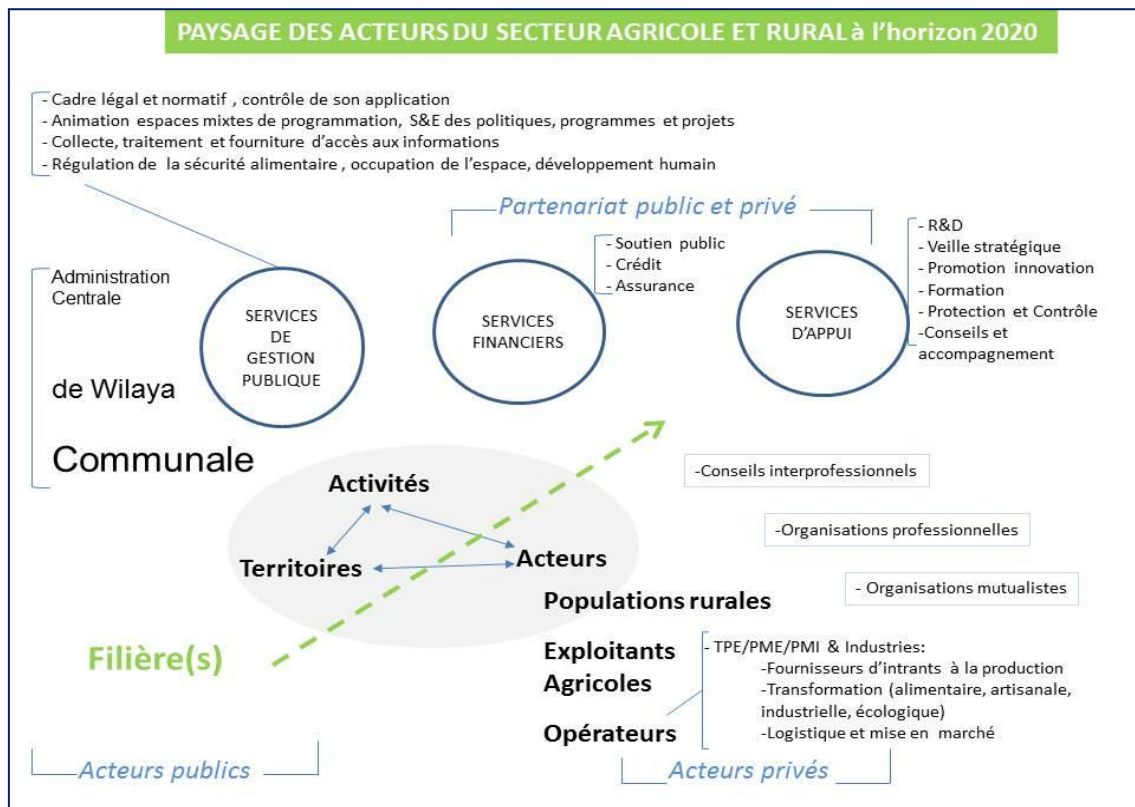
PAYSAGE DES ACTEURS DU SECTEUR AGRICOLE ET RURAL à l'horizon 2020

- Cadre légal et normatif , contrôle de son application
- Animation espaces mixtes de programmation, S&E des politiques, programmes et projets
- Collecte, traitement et fourniture d'accès aux informations
- Régulation de la sécurité alimentaire , occupation de l'espace, développement humain

Partenariat public et privé

Administration Centrale

de Wilaya

Communale

SERVICES DE GESTION PUBLIQUE

SERVICES FINANCIERS

- Soutien public
- Crédit
- Assurance

SERVICES D'APPUI

- R&D
- Veille stratégique
- Promotion innovation
- Formation
- Protection et Contrôle
-Conseils et accompagnement

Activités

Territoires

Acteurs

-Conseils interprofessionnels

-Organisations professionnelles

- Organisations mutualistes

Populations rurales

Filière(s)

Exploitants Agricoles

Opérateurs

- TPE/PME/PMI & Industries:
-Fournisseurs d'intrants à la production
-Transformation (alimentaire, artisanale, industrielle, écologique)
-Logistique et mise en marché

Acteurs publics

Acteurs privés